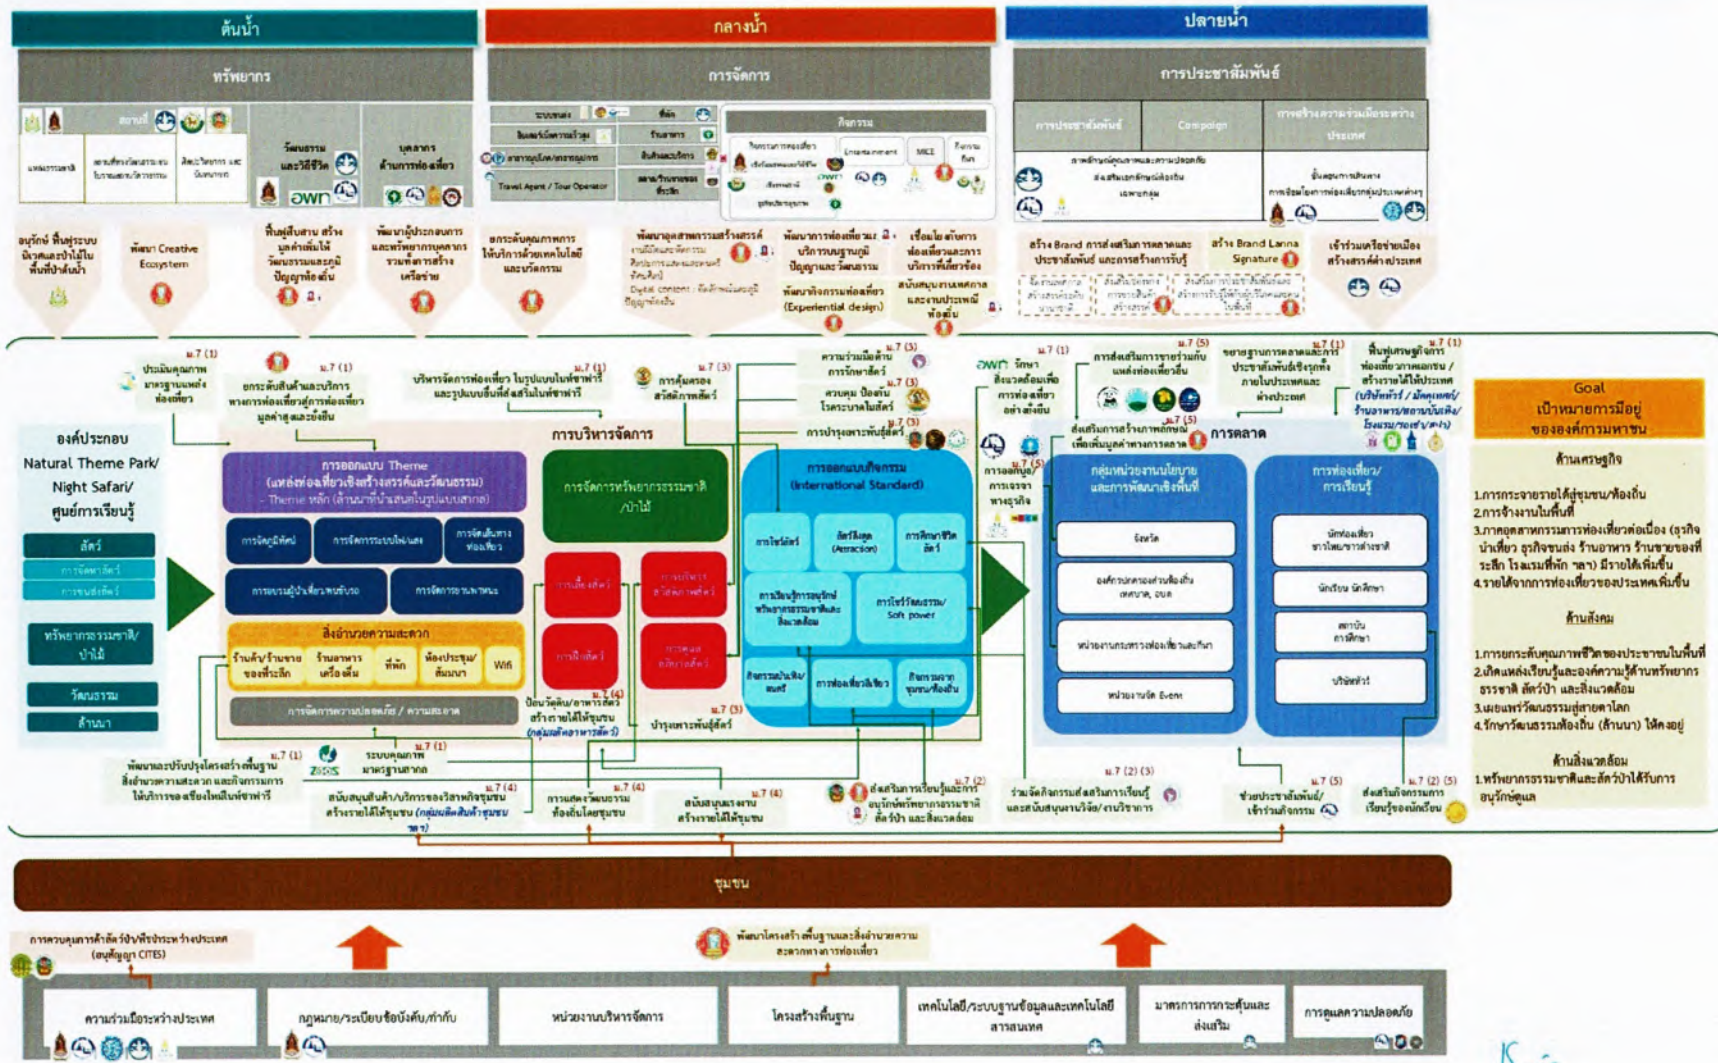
ต้นน้ำ
กลางน้ำ
ปลายน้ำ

ทรัพยากร
การจัดการ
การประชาสัมพันธ์

วัฒนธรรมและวิถีชีวิต
บุคลากรด้านการท่องเที่ยว
กิจกรรม
MICE
Entertainment
Travel Agent / Tour Operator
การประชาสัมพันธ์
Campaign
การสร้างความร่วมมือระหว่างประเทศ

อนุรักษ์ ฟื้นฟูระบบนิเวศและป่าไม้ในพื้นที่ป่าต้นน้ำ
พัฒนา Creative Ecosystem
ฟื้นฟูสืบสาน สร้างมูลค่าเพิ่มให้วัฒนธรรมและภูมิปัญญาท้องถิ่น
พัฒนาผู้ประกอบการและทรัพยากรบุคลากร รวมทั้งการสร้างเครือข่าย
ยกระดับคุณภาพการให้บริการด้วยเทคโนโลยีและนวัตกรรม
พัฒนาอุตสาหกรรมสร้างสรรค์
พัฒนาการท่องเที่ยวและบริการบนฐานภูมิปัญญาและวัฒนธรรม
เชื่อมโยงกิจการท่องเที่ยวและการบริการที่เกี่ยวข้อง
พัฒนากิจกรรมท่องเที่ยว (Experiential design)
สนับสนุนงานเทศกาลและงานประเพณีท้องถิ่น
สร้าง Brand การส่งเสริมการตลาดและประชาสัมพันธ์ และการสร้างการรับรู้
สร้าง Brand Lanna Signature
เข้าร่วมเครือข่ายเมืองสร้างสรรค์ต่างประเทศ

ม.7 (1)
ประเมินคุณภาพมาตรฐานแหล่งท่องเที่ยว
ม.7 (1)
ยกระดับสินค้าและบริการทางการท่องเที่ยวสู่การท่องเที่ยวมูลค่าสูงและยั่งยืน
ม.7 (1)
บริหารจัดการท่องเที่ยว ในรูปแบบไนท์ซาฟารี และรูปแบบอื่นที่ส่งเสริมไนท์ซาฟารี
ม.7 (3)
การคุ้มครองสวัสดิภาพสัตว์
ม.7 (3)
ความร่วมมือด้านการรักษาสัตว์
ม.7 (3)
ควบคุม ป้องกันโรคระบาดในสัตว์
ม.7 (3)
การปรับปรุงเพาะพันธุ์สัตว์
ม.7 (1)
รักษาสิ่งแวดล้อมเพื่อการท่องเที่ยวอย่างยั่งยืน
ม.7 (5)
การส่งเสริมการขายร่วมกับแหล่งท่องเที่ยวอื่น
ม.7 (1)
ขยายฐานการตลาดและการประชาสัมพันธ์เชิงรุกทั้งภายในประเทศและต่างประเทศ
ม.7 (1)
ฟื้นฟูเศรษฐกิจการท่องเที่ยวภาคเหนือ / สร้างรายได้ในประเทศ (บริษัททัวร์ / มัคคุเทศก์ / ร้านอาหาร / ของที่ระลึก / โรงแรม / รถเช่า / ฯลฯ)
ม.7 (5)
ส่งเสริมการสร้างภาพลักษณ์เพื่อเพิ่มมูลค่าทางการตลาด

Goal
เป้าหมายองค์การมีอยู่ขององค์การมหาชน

องค์ประกอบ
Natural Theme Park/
Night Safari/
ศูนย์การเรียนรู้
สัตว์
ทรัพยากรธรรมชาติ/ป่าไม้
วัฒนธรรม
ล้านนา

การบริหารจัดการ
การออกแบบ Theme
(แหล่งท่องเที่ยวเชิงสร้างสรรค์และวัฒนธรรม)
- Theme หลัก (ล้านนาที่ผสมในรูปแบบสากล)
สิ่งอำนวยความสะดวก
ร้านค้า/ร้านขายของที่ระลึก
ร้านอาหารเครื่องดื่ม
ที่พัก
ห้องประชุม/สัมมนา
Wifi
การจัดการความปลอดภัย / ความสะอาด
การจัดการทรัพยากรธรรมชาติ/ป่าไม้
การออกแบบกิจกรรม
(International Standard)
กิจกรรมจากชุมชน/ท้องถิ่น
การออกแบบการเจรจาทางธุรกิจ
การตลาด
กลุ่มหน่วยงานนโยบายและการพัฒนาเชิงพื้นที่
จังหวัด
องค์กรปกครองส่วนท้องถิ่น
หน่วยงานกระทรวงท่องเที่ยวและกีฬา
หน่วยงานจัด Event
การท่องเที่ยว/การเรียนรู้
นักท่องเที่ยวชาวไทย/ชาวต่างชาติ
นักเรียน นักศึกษา
สถาบันการศึกษา
บริษัททัวร์

ด้านเศรษฐกิจ
1.การกระจายรายได้สู่ชุมชน/ท้องถิ่น
2.การจ้างงานในพื้นที่
3.ภาคอุตสาหกรรมการท่องเที่ยวต่อเนื่อง (ธุรกิจนำเที่ยว ธุรกิจขนส่ง ร้านอาหาร ร้านขายของที่ระลึก โรงแรมที่พัก ฯลฯ) มีรายได้เพิ่มขึ้น
4.รายได้จากการท่องเที่ยวของประเทศเพิ่มขึ้น
ด้านสังคม
1.การยกระดับคุณภาพชีวิตของประชาชนในพื้นที่
2.เกิดแหล่งเรียนรู้และองค์ความรู้ด้านทรัพยากรธรรมชาติ สัตว์ป่า และสิ่งแวดล้อม
3.เผยแพร่วัฒนธรรมสู่สายตาโลก
4.รักษาวัฒนธรรมท้องถิ่น (ล้านนา) ให้คงอยู่
ด้านสิ่งแวดล้อม
1.ทรัพยากรธรรมชาติและสัตว์ป่าได้รับการอนุรักษ์ดูแล

ม.7 (1)
พัฒนาและปรับปรุงโครงสร้างพื้นฐาน สิ่งอำนวยความสะดวก และกิจกรรมการให้บริการของเชียงใหม่ไนท์ซาฟารี
ม.7 (1)
ระบบคุณภาพมาตรฐานสากล
ม.7 (4)
สนับสนุนสินค้า/บริการของวิสาหกิจชุมชน สร้างรายได้ให้ชุมชน (กลุ่มผลิตสินค้าชุมชน ฯลฯ)
ม.7 (4)
การแสดงวัฒนธรรมท้องถิ่นโดยชุมชน
ม.7 (4)
สนับสนุนแรงงานสร้างรายได้ให้ชุมชน
ม.7 (4)
ปลูกวัตถุดิบ/อาหารสัตว์ สร้างรายได้ให้ชุมชน (กลุ่มผลิตอาหารสัตว์)
ม.7 (5)
บำรุงเพาะพันธุ์สัตว์
ม.7 (2)
ส่งเสริมการเรียนรู้และการอนุรักษ์ทรัพยากรธรรมชาติ สัตว์ป่า และสิ่งแวดล้อม
ม.7 (2) (3)
ร่วมจัดกิจกรรมส่งเสริมการเรียนรู้ และสนับสนุนงานวิจัย/งานวิชาการ
ม.7 (5)
ช่วยประชาสัมพันธ์/เข้าร่วมกิจกรรม
ม.7 (2) (5)
ส่งเสริมกิจกรรมการเรียนรู้ของนักเรียน

ชุมชน

การควบคุมการค้าสัตว์ป่าที่ระหว่างประเทศ (อนุสัญญา CITES)
พัฒนาโครงสร้างพื้นฐานและสิ่งอำนวยความสะดวกทางการท่องเที่ยว

ความร่วมมือระหว่างประเทศ
กฎหมาย/ระเบียบข้อบังคับ/กำกับ
หน่วยงานบริหารจัดการ
โครงสร้างพื้นฐาน
เทคโนโลยี/ระบบฐานข้อมูลและเทคโนโลยีสารสนเทศ
มาตรการการกระตุ้นและส่งเสริม
การดูแลความปลอดภัย